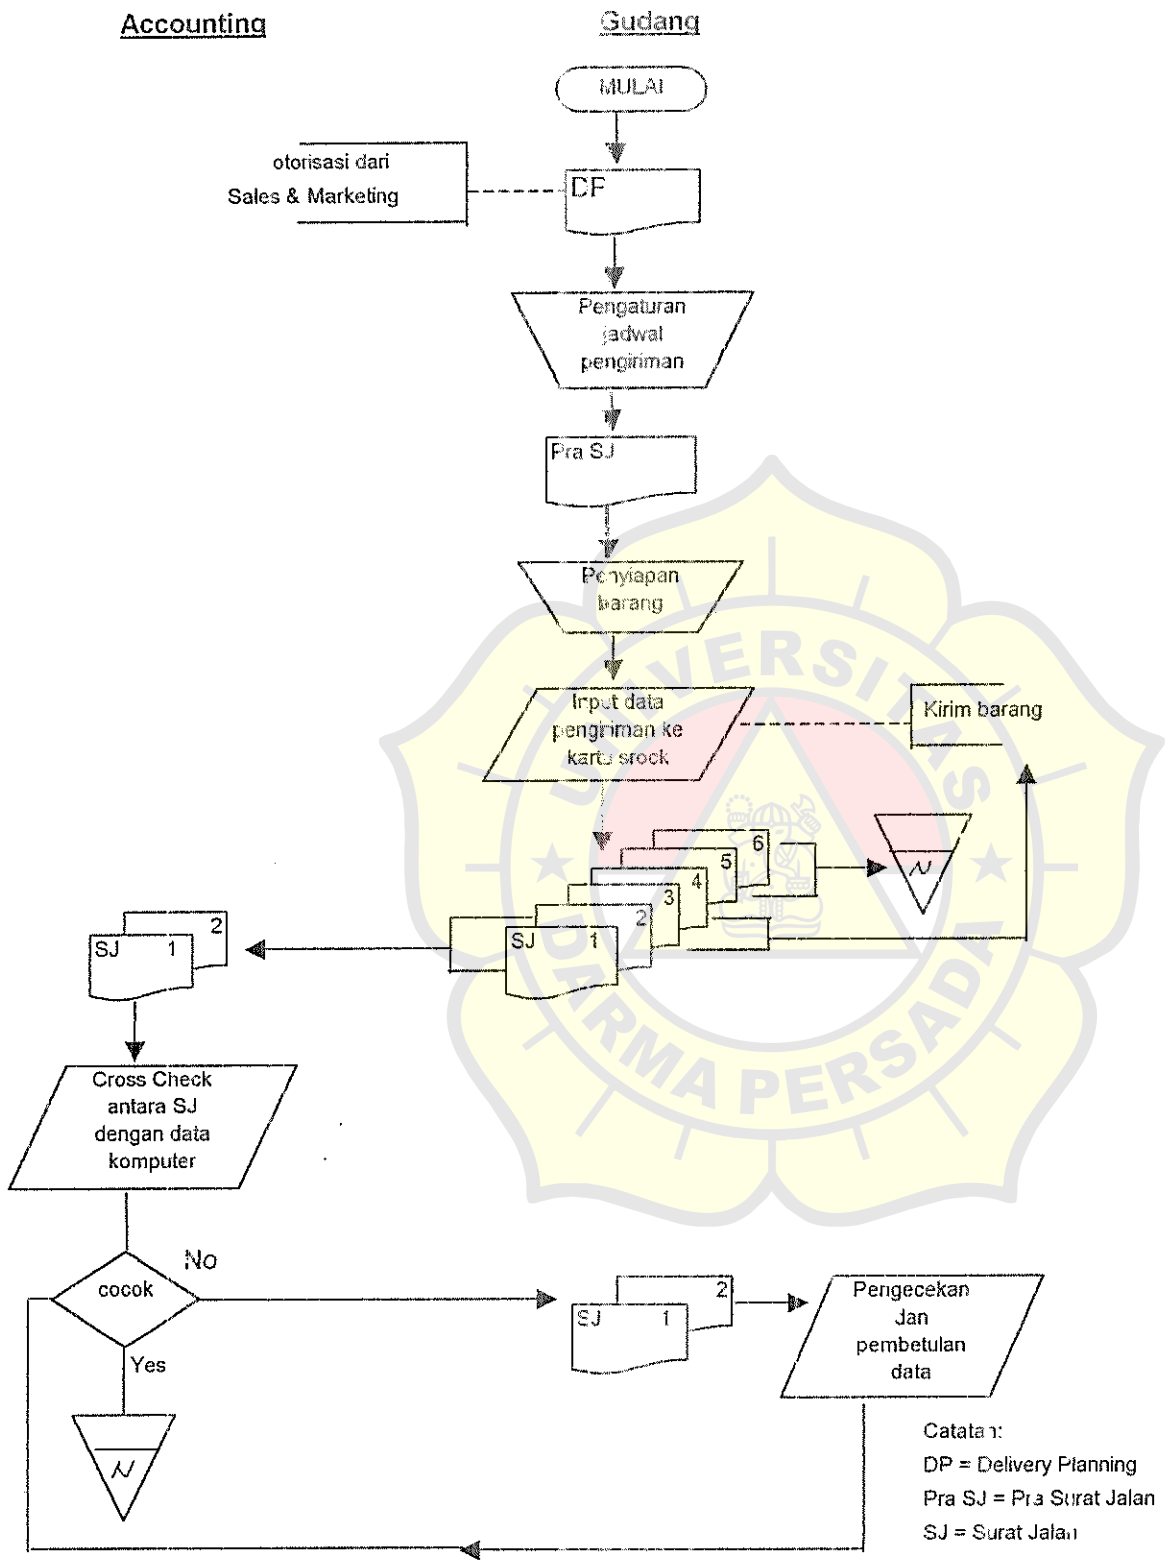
Accounting

Gudang

MULAI

otorisasi dari
Sales & Marketing

DP

Pengaturan jadwal pengiriman

Pra SJ

Penyiapan barang

Input data pengiriman ke kartu stock

Kirim barang

6
5
4
3
2
SJ 1

N

2
SJ 1

Cross Check antara SJ dengan data komputer

cocok

No

Yes

N

2
SJ 1

Pengecekan dan pembetulan data

Catatan:
DP = Delivery Planning
Pra SJ = Pra Surat Jalan
SJ = Surat Jalan

UNIVERSITAS DARMA PERSADA